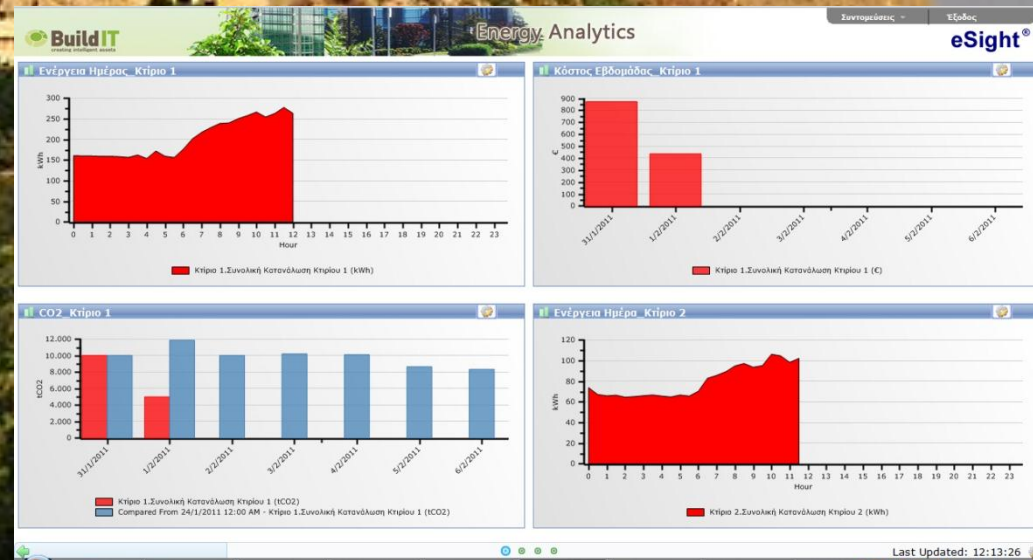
BuildIT
creating intelligent assets

Energy Analytics

Συντομεύσεις
Έξοδος

eSight®

Ενέργεια Ημέρας_Κτίριο 1

300
250
200
150
100
50
0

kWh

0 1 2 3 4 5 6 7 8 9 10 11 12 13 14 15 16 17 18 19 20 21 22 23
Hour

Κτίριο 1.Συνολική Κατανάλωση Κτιρίου 1 (kWh)

Κόστος Εβδομάδας_Κτίριο 1

900
800
700
600
500
400
300
200
100
0

€

31/1/2011
1/2/2011
2/2/2011
3/2/2011
4/2/2011
5/2/2011
6/2/2011

Κτίριο 1.Συνολική Κατανάλωση Κτιρίου 1 (€)

CO2_Κτίριο 1

12,000
10,000
8,000
6,000
4,000
2,000
0

tCO2

31/1/2011
1/2/2011
2/2/2011
3/2/2011
4/2/2011
5/2/2011
6/2/2011

Κτίριο 1.Συνολική Κατανάλωση Κτιρίου 1 (tCO2)
Compared From 24/1/2011 12:00 AM - Κτίριο 1.Συνολική Κατανάλωση Κτιρίου 1 (tCO2)

Ενέργεια Ημέρα_Κτίριο 2

120
100
80
60
40
20
0

kWh

0 1 2 3 4 5 6 7 8 9 10 11 12 13 14 15 16 17 18 19 20 21 22 23
Hour

Κτίριο 2.Συνολική Κατανάλωση Κτιρίου 2 (kWh)

Last Updated: 12:13:26